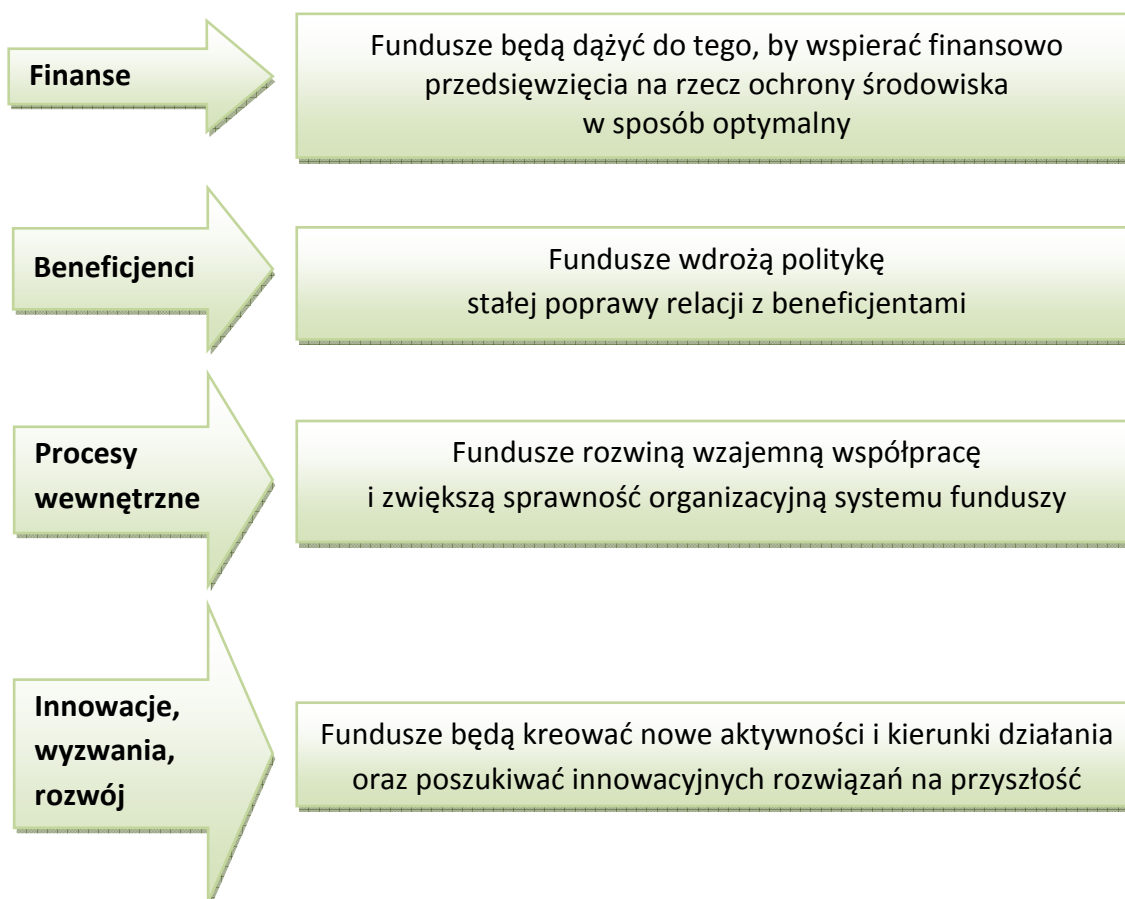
Finanse

Fundusze będą dążyć do tego, by wspierać finansowo przedsięwzięcia na rzecz ochrony środowiska w sposób optymalny

Beneficjenci

Fundusze wdrożą politykę stałej poprawy relacji z beneficjentami

Procesy wewnętrzne

Fundusze rozwiną wzajemną współpracę i zwiększą sprawność organizacyjną systemu funduszy

Innowacje, wyzwania, rozwój

Fundusze będą kreować nowe aktywności i kierunki działania oraz poszukiwać innowacyjnych rozwiązań na przyszłość